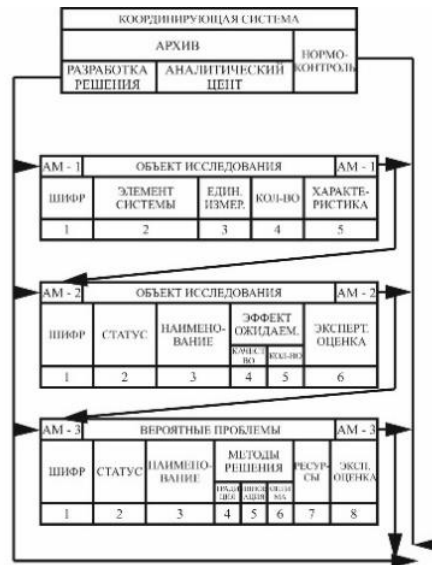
КООРДИНИРУЮЩАЯ СИСТЕМА

АРХИВ

НОРМОКОНТРОЛЬ

РАЗРАБОТКА РЕШЕНИЯ

АНАЛИТИЧЕСКИЙ ЦЕНТ

| АМ - 1 | ОБЪЕКТ ИССЛЕДОВАНИЯ | | | АМ - 1 |
|---|---|---|---|---|
| ШИФР | ЭЛЕМЕНТ СИСТЕМЫ | ЕДИН. ИЗМЕР. | КОЛ-ВО | ХАРАКТЕРИСТИКА |
| 1 | 2 | 3 | 4 | 5 |

| АМ - 2 | ОБЪЕКТ ИССЛЕДОВАНИЯ | | | | АМ - 2 |
|---|---|---|---|---|---|
| ШИФР | СТАТУС | НАИМЕНОВАНИЕ | ЭФФЕКТ ОЖИДАЕМ. КАЧЕСТВО | ЭФФЕКТ ОЖИДАЕМ. КОЛ-ВО | ЭКСПЕРТ. ОЦЕНКА |
| 1 | 2 | 3 | 4 | 5 | 6 |

| АМ - 3 | ВЕРОЯТНЫЕ ПРОБЛЕМЫ | | | | | | АМ - 3 |
|---|---|---|---|---|---|---|---|
| ШИФР | СТАТУС | НАИМЕНОВАНИЕ | МЕТОДЫ РЕШЕНИЯ ТРАДИЦИЯ | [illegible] | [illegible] | РЕСУРСЫ | ЭКСП. ОЦЕНКА |
| 1 | 2 | 3 | 4 | 5 | 6 | 7 | 8 |